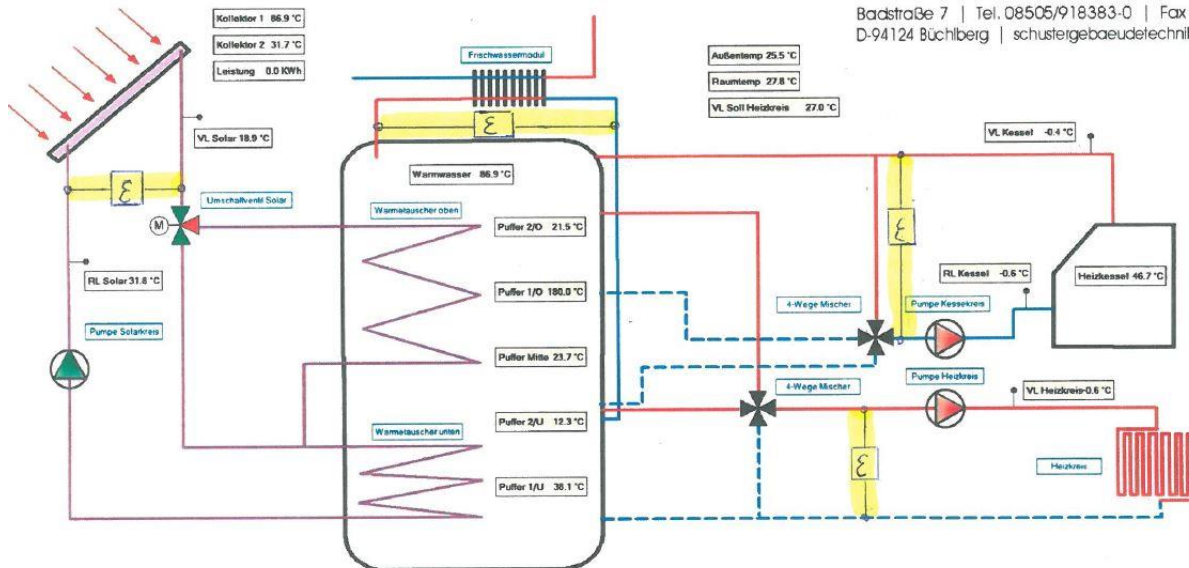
Badstraße 7 | Tel. 08505/918383-0 | Fax
D-94124 Büchlberg | schustergebaeudetechnil

Kollektor 1 86.9 °C
Kollektor 2 31.7 °C
Leistung 0.0 KWh

VL Solar 18.9 °C

Umschaltventil Solar

M

RL Solar 31.8 °C

Pumpe Solarkreis

Frischwassermodul

Außentemp 25.5 °C
Raumtemp 27.8 °C
VL Soll Heizkreis 27.0 °C

VL Kessel -0.4 °C

Warmwasser 86.9 °C

Wärmetauscher oben

Puffer 2/O 21.5 °C
Puffer 1/O 180.0 °C
Puffer Mitte 23.7 °C
Puffer 2/U 12.3 °C
Puffer 1/U 38.1 °C

Wärmetauscher unten

RL Kessel -0.6 °C

Heizkessel 46.7 °C

4-Wege Mischer

Pumpe Kesselkreis

4-Wege Mischer

Pumpe Heizkreis

VL Heizkreis-0.6 °C

Heizkreis

ε
ε
ε
ε